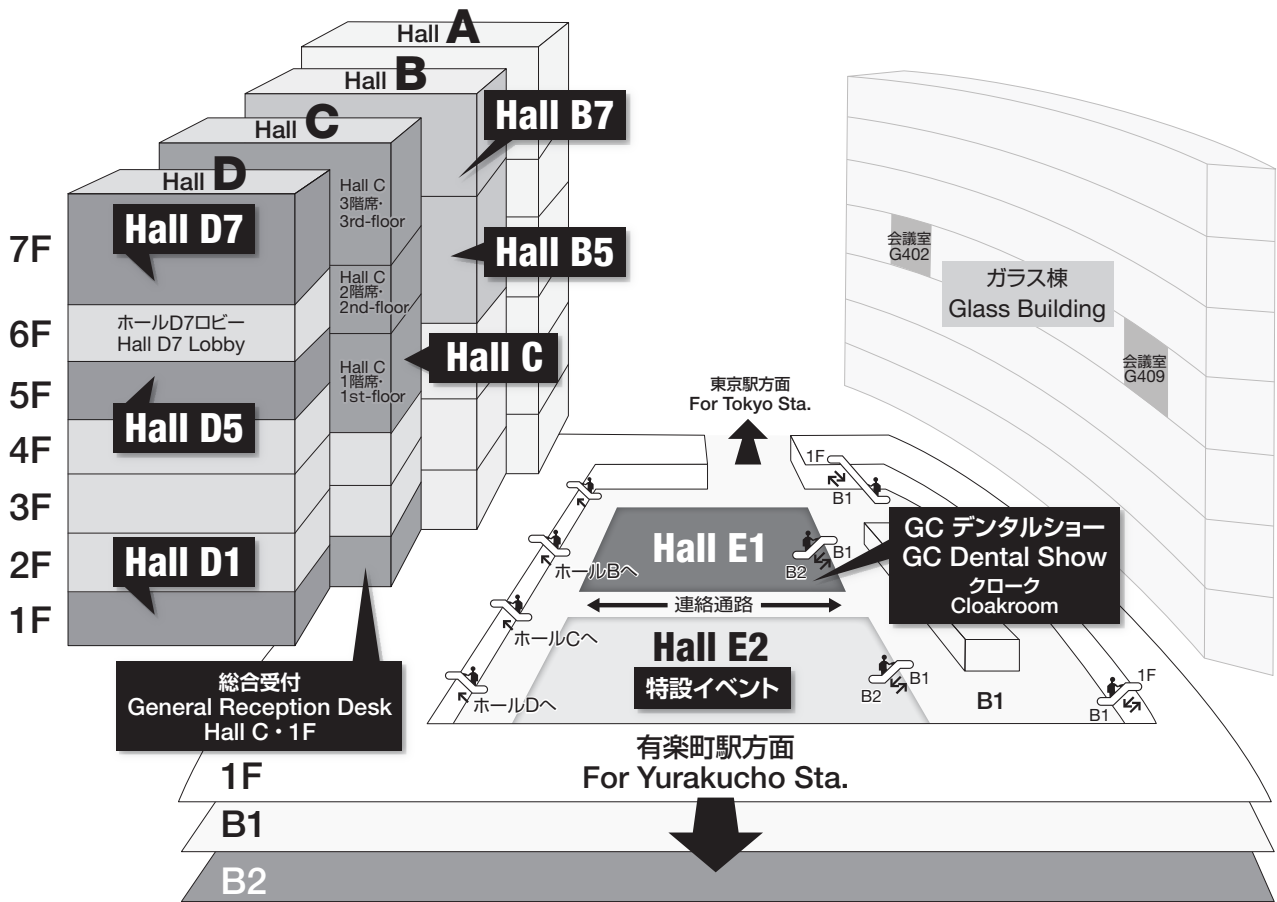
Hall A
Hall B
Hall C
Hall D

Hall B7
Hall B5
Hall C

Hall C 3階席· 3rd-floor
Hall C 2階席· 2nd-floor
Hall C 1階席· 1st-floor

7F
6F
5F
4F
3F
2F
1F

Hall D7
ホールD7ロビー Hall D7 Lobby
Hall D5
Hall D1

総合受付
General Reception Desk
Hall C・1F

会議室 G402
ガラス棟
Glass Building
会議室 G409

東京駅方面
For Tokyo Sta.

1F
B1

Hall E1
B1
B2

GC デンタルショー
GC Dental Show
クローク
Cloakroom

ホールBへ
連絡通路
ホールCへ
Hall E2
特設イベント
ホールDへ
B2
B1
B1
1F
B1

有楽町駅方面
For Yurakucho Sta.

1F
B1
B2